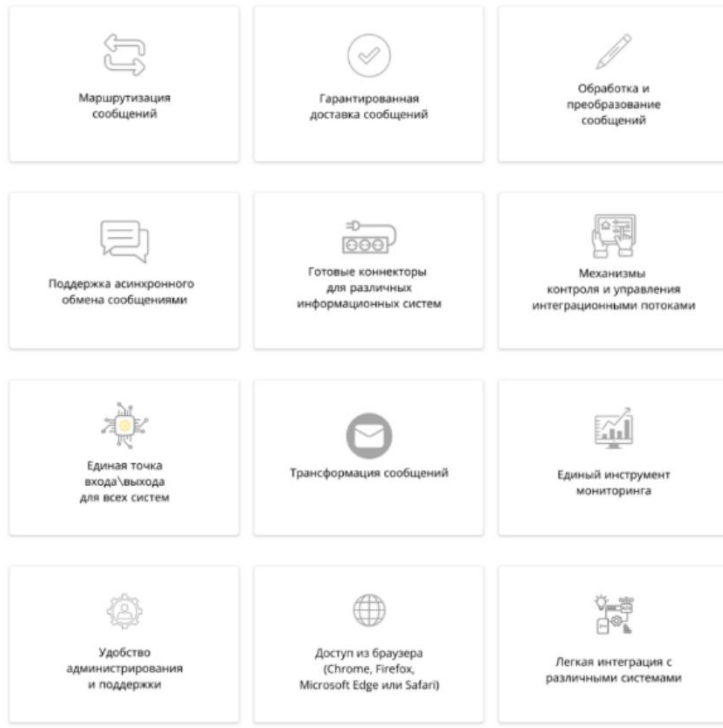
Маршрутизация сообщений

Гарантированная доставка сообщений

Обработка и преобразование сообщений

Поддержка асинхронного обмена сообщениями

Готовые коннекторы для различных информационных систем

Механизмы контроля и управления интеграционными потоками

Единая точка входа\выхода для всех систем

Трансформация сообщений

Единый инструмент мониторинга

Удобство администрирования и поддержки

Доступ из браузера (Chrome, Firefox, Microsoft Edge или Safari)

Легкая интеграция с различными системами